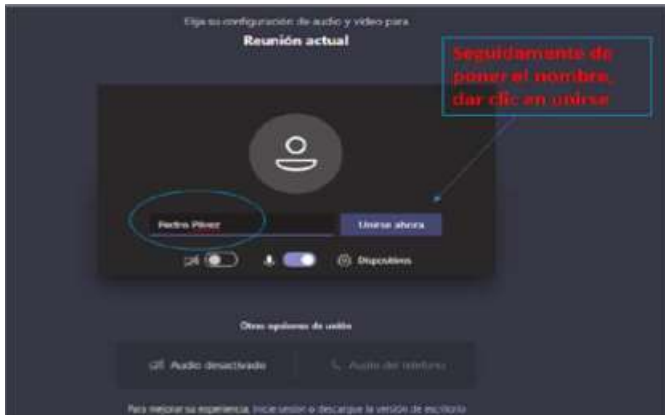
Elija su configuración de audio y vídeo para

Reunión actual

Seguidamente de poner el nombre, dar clic en unirse

Pedro Pérez

Unirse ahora

Dispositivos

Otras opciones de unión

Audio desactivado

Audio del teléfono

Para mejorar su experiencia, inicie sesión o descargue la versión de escritorio